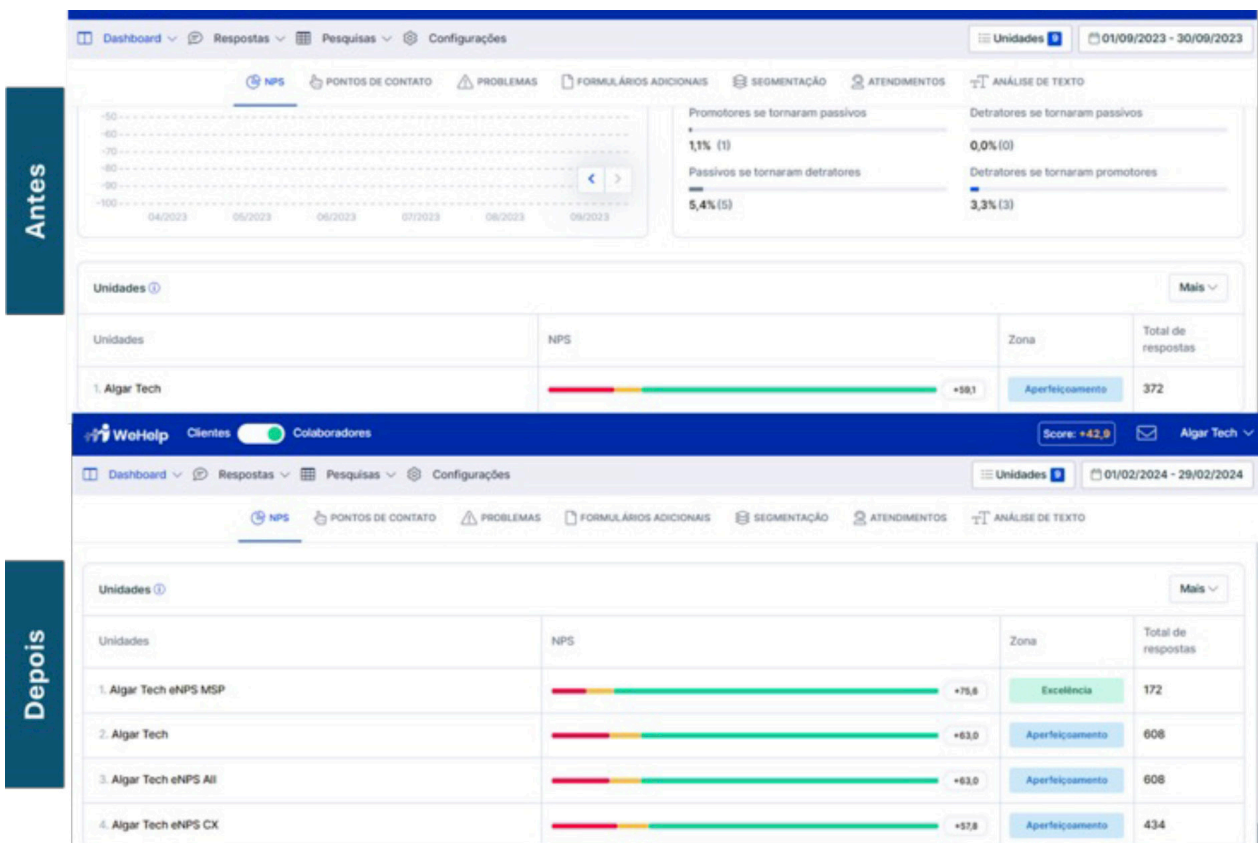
Antes

Dashboard Respostas Pesquisas Configurações

Unidades 9

01/09/2023 - 30/09/2023

NPS PONTOS DE CONTATO PROBLEMAS FORMULÁRIOS ADICIONAIS SEGMENTAÇÃO ATENDIMENTOS ANÁLISE DE TEXTO

-50
-60
-70
-80
-90
-100

04/2023 05/2023 06/2023 07/2023 08/2023 09/2023

Promotores se tornaram passivos
1,1% (1)

Detratores se tornaram passivos
0,0% (0)

Passivos se tornaram detratores
5,4% (5)

Detratores se tornaram promotores
3,3% (3)

Unidades

Mais

| Unidades | NPS | Zona | Total de respostas |
|---|---|---|---|
| 1. Algar Tech | +59,1 | Aperfeiçoamento | 372 |

WeHelp Clientes Colaboradores

Score: +42,9

Algar Tech

Depois

Dashboard Respostas Pesquisas Configurações

Unidades 9

01/02/2024 - 29/02/2024

NPS PONTOS DE CONTATO PROBLEMAS FORMULÁRIOS ADICIONAIS SEGMENTAÇÃO ATENDIMENTOS ANÁLISE DE TEXTO

Unidades

Mais

| Unidades | NPS | Zona | Total de respostas |
|---|---|---|---|
| 1. Algar Tech eNPS MSP | +75,6 | Excelência | 172 |
| 2. Algar Tech | +63,0 | Aperfeiçoamento | 608 |
| 3. Algar Tech eNPS All | +63,0 | Aperfeiçoamento | 608 |
| 4. Algar Tech eNPS CX | +57,8 | Aperfeiçoamento | 434 |